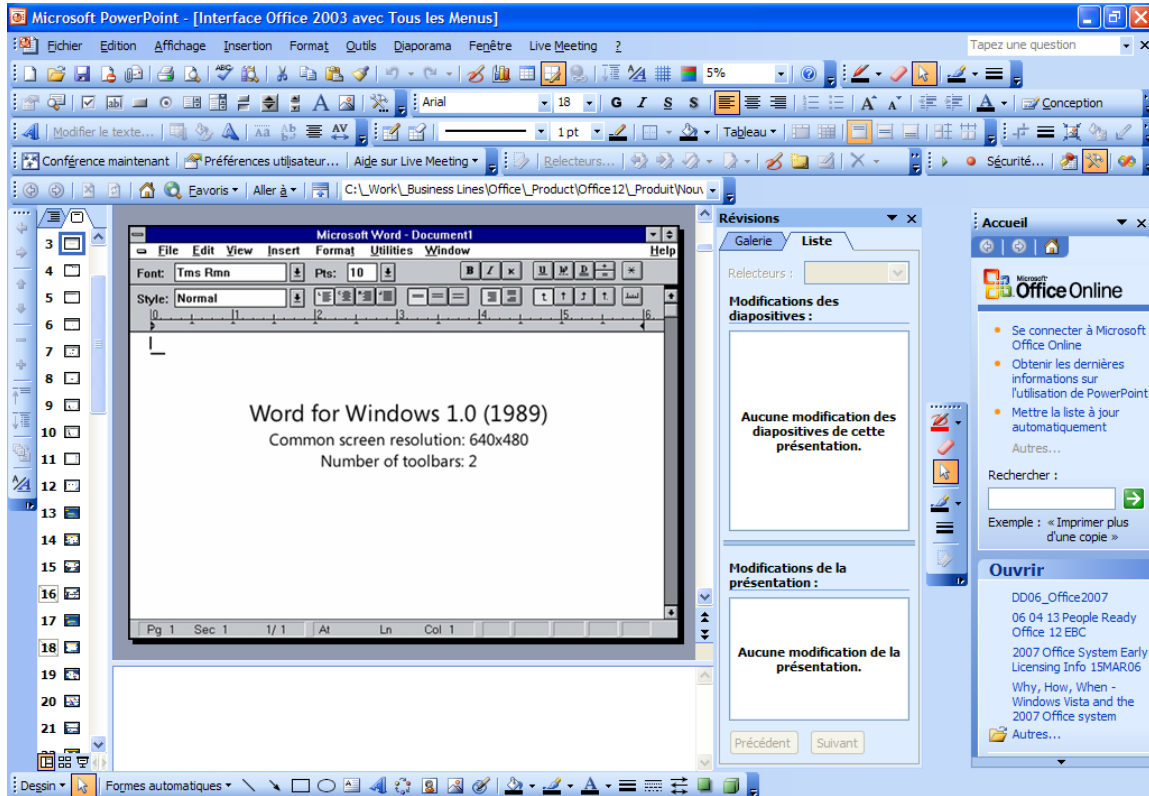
Microsoft PowerPoint - [Interface Office 2003 avec Tous les Menus]

Fichier Edition Affichage Insertion Format Outils Diaporama Fenêtre Live Meeting ?

Tapez une question

5%

Arial 18 G I S S Conception

Modifier le texte... 1 pt Tableau

Conférence maintenant Préférences utilisateur... Aide sur Live Meeting Relecteurs... Sécurité...

Favoris Aller à C:\_Work\_Business Lines\Office\_Product\Office12\_Produit\Nouv

3 4 5 6 7 8 9 10 11 12 13 14 15 16 17 18 19 20 21

Microsoft Word - Document1

File Edit View Insert Format Utilities Window Help

Font: Tms Rmn Pts: 10

Style: Normal

Word for Windows 1.0 (1989)

Common screen resolution: 640x480

Number of toolbars: 2

Pg 1 Sec 1 1/1 At Ln Col 1

Révisions

Galerie Liste

Relecteurs :

Modifications des diapositives :

Aucune modification des diapositives de cette présentation.

Modifications de la présentation :

Aucune modification de la présentation.

Précédent Suivant

Accueil

Office Online

Se connecter à Microsoft Office Online

Obtenir les dernières informations sur l'utilisation de PowerPoint

Mettre la liste à jour automatiquement

Autres...

Rechercher :

Exemple : « Imprimer plus d'une copie »

Ouvrir

DD06_Office2007

06 04 13 People Ready Office 12 EBC

2007 Office System Early Licensing Info 15MAR06

Why, How, When - Windows Vista and the 2007 Office system

Autres...

Dessin Formes automatiques